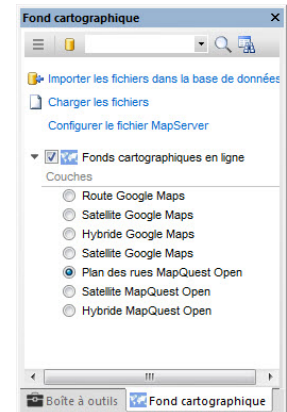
Fond cartographique ×

Importer les fichiers dans la base de données

Charger les fichiers

Configurer le fichier MapServer

Fonds cartographiques en ligne

Couches

Route Google Maps

Satellite Google Maps

Hybride Google Maps

Satellite Google Maps

Plan des rues MapQuest Open

Satellite MapQuest Open

Hybride MapQuest Open

Boîte à outils

Fond cartographique